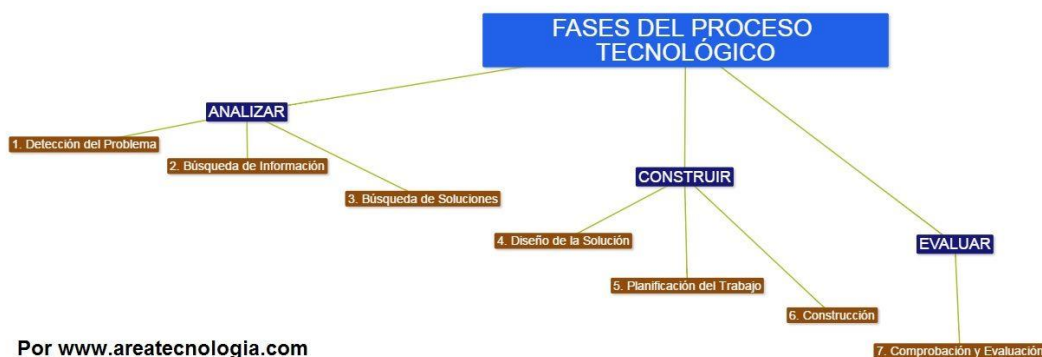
FASES DEL PROCESO TECNOLÓGICO

ANALIZAR

1. Detección del Problema

2. Búsqueda de Información

3. Búsqueda de Soluciones

CONSTRUIR

4. Diseño de la Solución

5. Planificación del Trabajo

6. Construcción

EVALUAR

7. Comprobación y Evaluación

Por www.areatecnologia.com